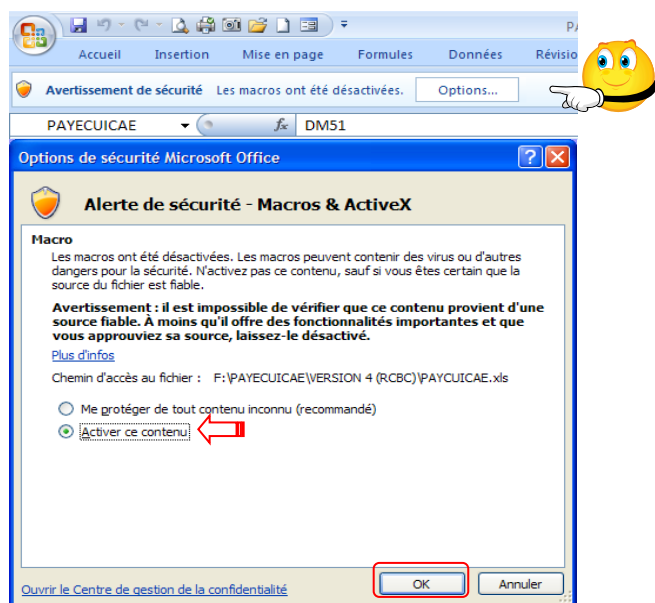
PA

Accueil Insertion Mise en page Formules Données Révisio

Avertissement de sécurité Les macros ont été désactivées. Options...

PAYECUICAE $f_x$ DM51

Options de sécurité Microsoft Office

Alerte de sécurité - Macros & ActiveX

Macro

Les macros ont été désactivées. Les macros peuvent contenir des virus ou d'autres dangers pour la sécurité. N'activez pas ce contenu, sauf si vous êtes certain que la source du fichier est fiable.

Avertissement : il est impossible de vérifier que ce contenu provient d'une source fiable. À moins qu'il offre des fonctionnalités importantes et que vous approuviez sa source, laissez-le désactivé.

Plus d'infos

Chemin d'accès au fichier : F:\PAYECUICAE\VERSION 4 (RCBC)\PAYCUICAE.xls

Me protéger de tout contenu inconnu (recommandé)

Activer ce contenu

Ouvrir le Centre de gestion de la confidentialité

OK

Annuler